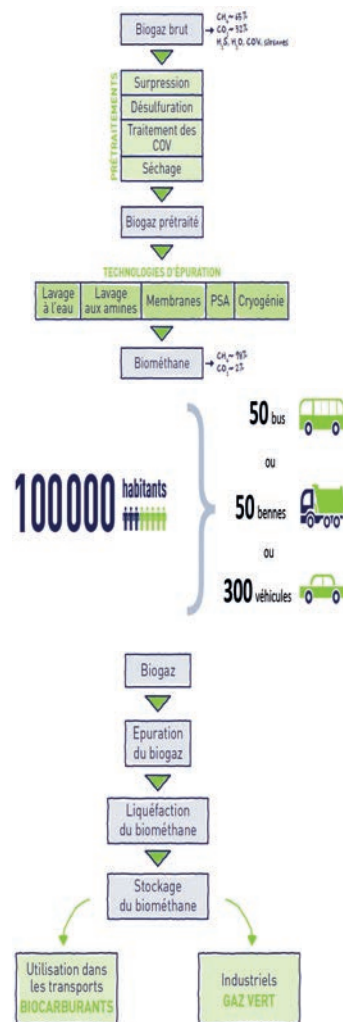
Biogaz brut $\rightarrow$ $CH_4$ ~ 65% $CO_2$ ~ 32% $H_2S$, $H_2O$, COV, siloxanes

PRÉTRAITEMENTS

Surpression

Désulfuration

Traitement des COV

Séchage

Biogaz prétraité

TECHNOLOGIES D'ÉPURATION

| Lavage à l'eau | Lavage aux amines | Membranes | PSA | Cryogénie |
|---|---|---|---|---|

Biométhane $\rightarrow$ $CH_4$ ~ 97% $CO_2$ ~ 2%

100000 habitants

50 bus

ou

50 bennes

ou

300 véhicules

Biogaz

Epuration du biogaz

Liquéfaction du biométhane

Stockage du biométhane

Utilisation dans les transports BIOCARBURANTS

Industriels GAZ VERT